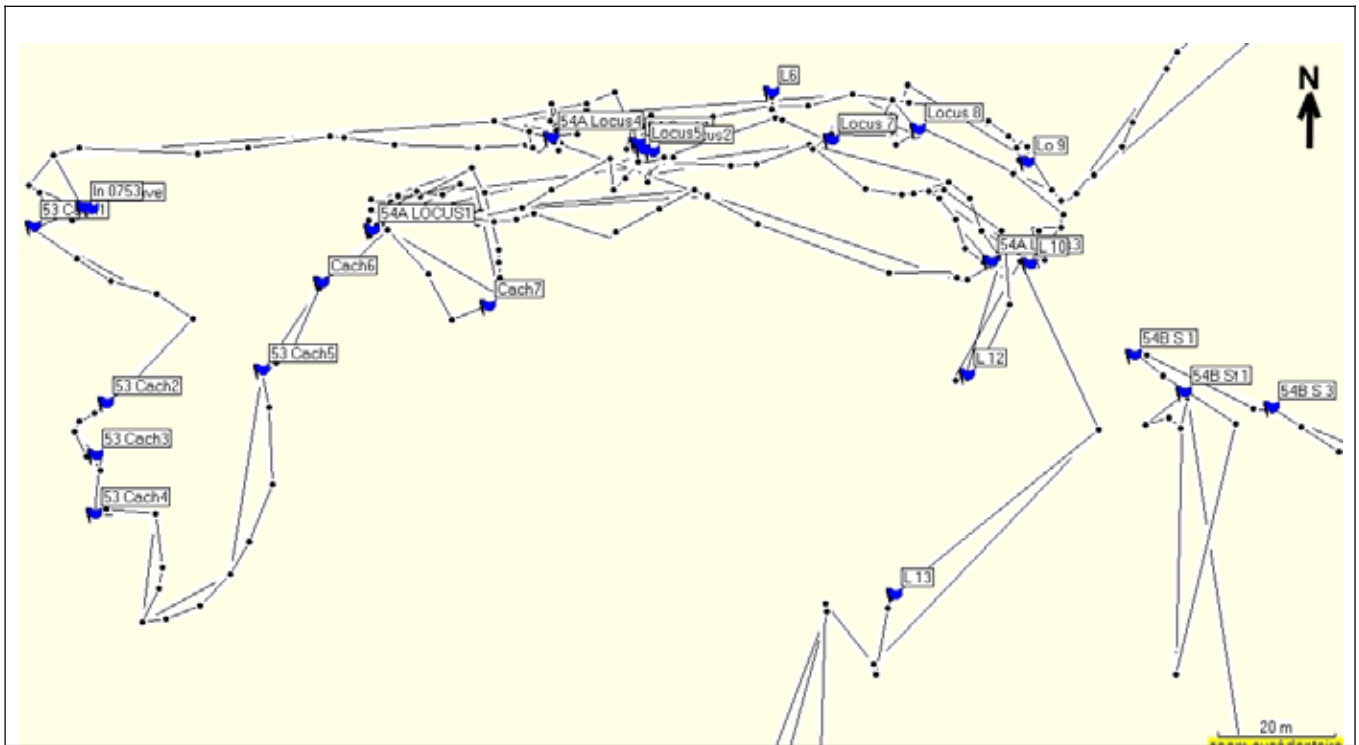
N

L6

54A Locus4

Locus5

us2

Locus 7

Locus 8

Lo 9

In 0753

ve

53 Ca

1

54A LOCUS1

Cach6

Cach7

54A L

L 10

13

53 Cach5

L 12

54B S 1

54B St1

54B S 3

53 Cach2

53 Cach3

53 Cach4

L 13

20 m

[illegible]